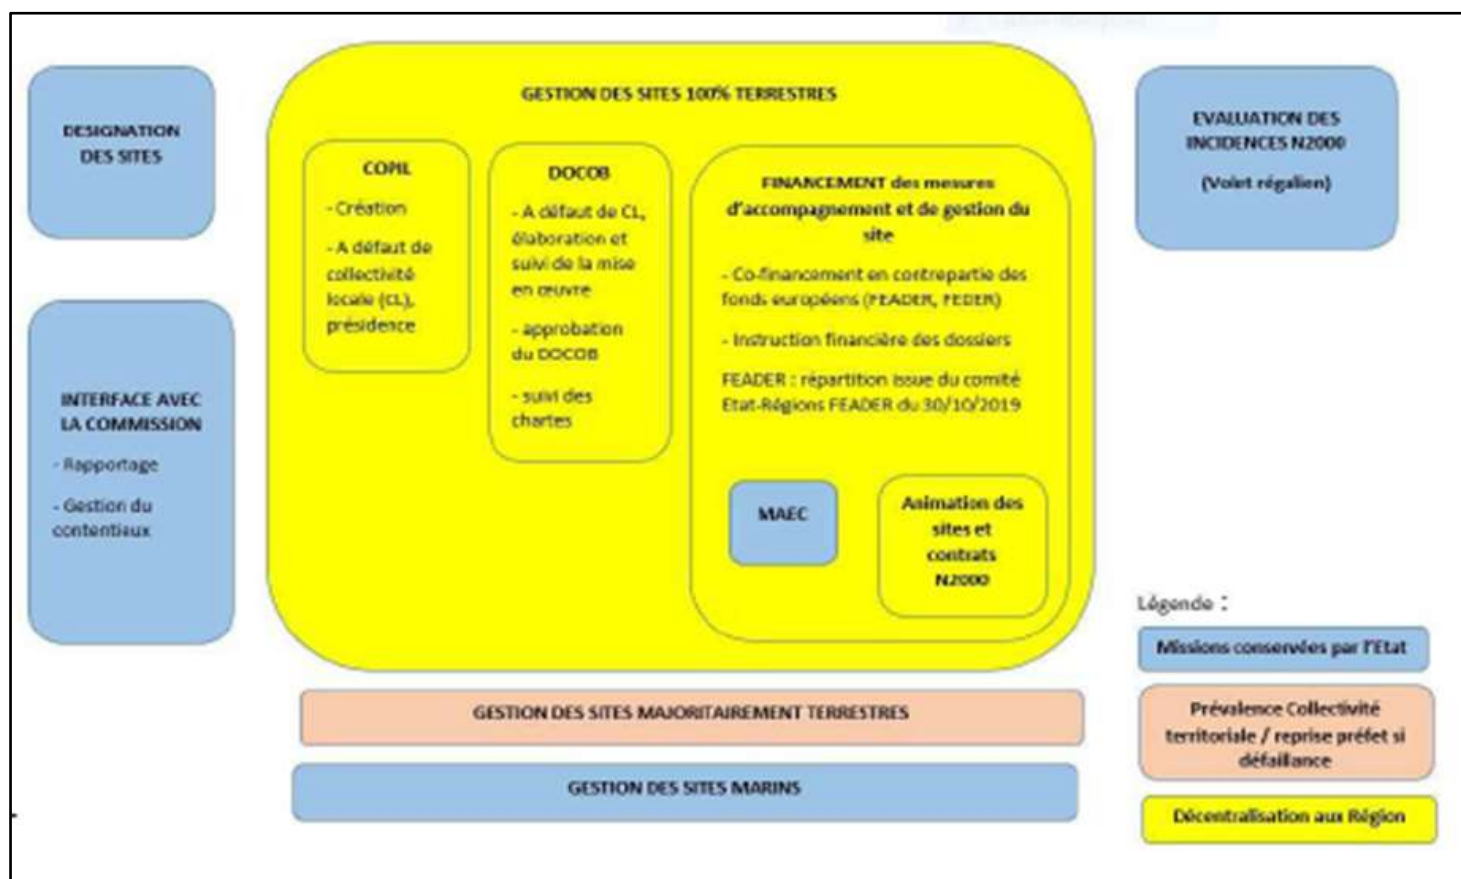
DESIGNATION DES SITES

INTERFACE AVEC LA COMMISSION

- Rapportage

- Gestion du contentieux

GESTION DES SITES 100% TERRESTRES

COPIL

- Création

- A défaut de collectivité locale (CL), présidence

DOCOB

- A défaut de CL, élaboration et suivi de la mise en œuvre

- approbation du DOCOB

- suivi des chartes

FINANCEMENT des mesures d'accompagnement et de gestion du site

- Co-financement en contrepartie des fonds européens (FEADER, FEDER)

- Instruction financière des dossiers

FEADER : répartition issue du comité Etat-Régions FEADER du 30/10/2019

MAEC

Animation des sites et contrats N2000

EVALUATION DES INCIDENCES N2000

(Voiet régalien)

GESTION DES SITES MAJORITAIREMENT TERRESTRES

GESTION DES SITES MARINS

Légende :

Missions conservées par l'Etat

Prévalence Collectivité territoriale / reprise préfet si défaillance

Décentralisation aux Région